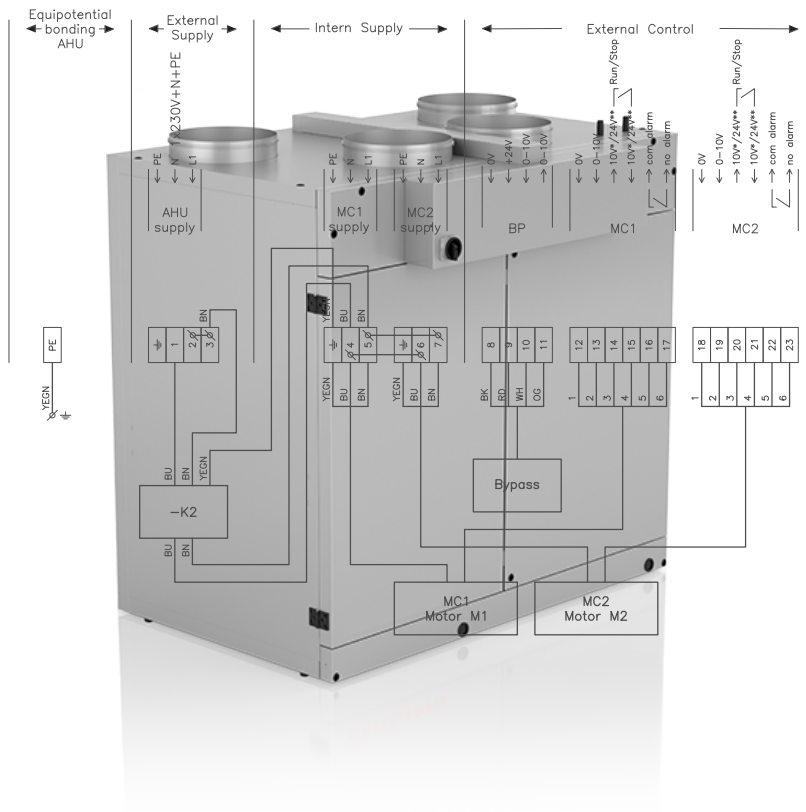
Equipotential bonding AHU

External Supply

Intern Supply

External Control

230V+N+PE

PE N L1
AHU supply

PE N L1
MC1 supply

PE N L1
MC2 supply

0V +24V 0-10V 0-10V
BP

0V 0-10V 10V*/24V** Run/Stop 10V*/24V** com alarm no alarm
MC1

0V 0-10V 10V*/24V** Run/Stop 10V*/24V** com alarm no alarm
MC2

PE

YEGN

1 2 3 BN

4 5 YEGN BU BN

6 7

YEGN BU BN

YEGN BU BN

8 9 10 11
BK RD WH OG

12 13 14 15 16 17
1 2 3 4 5 6

18 19 20 21 22 23
1 2 3 4 5 6

BU BN YEGN

−K2

BU BN

Bypass

MC1 Motor M1

MC2 Motor M2